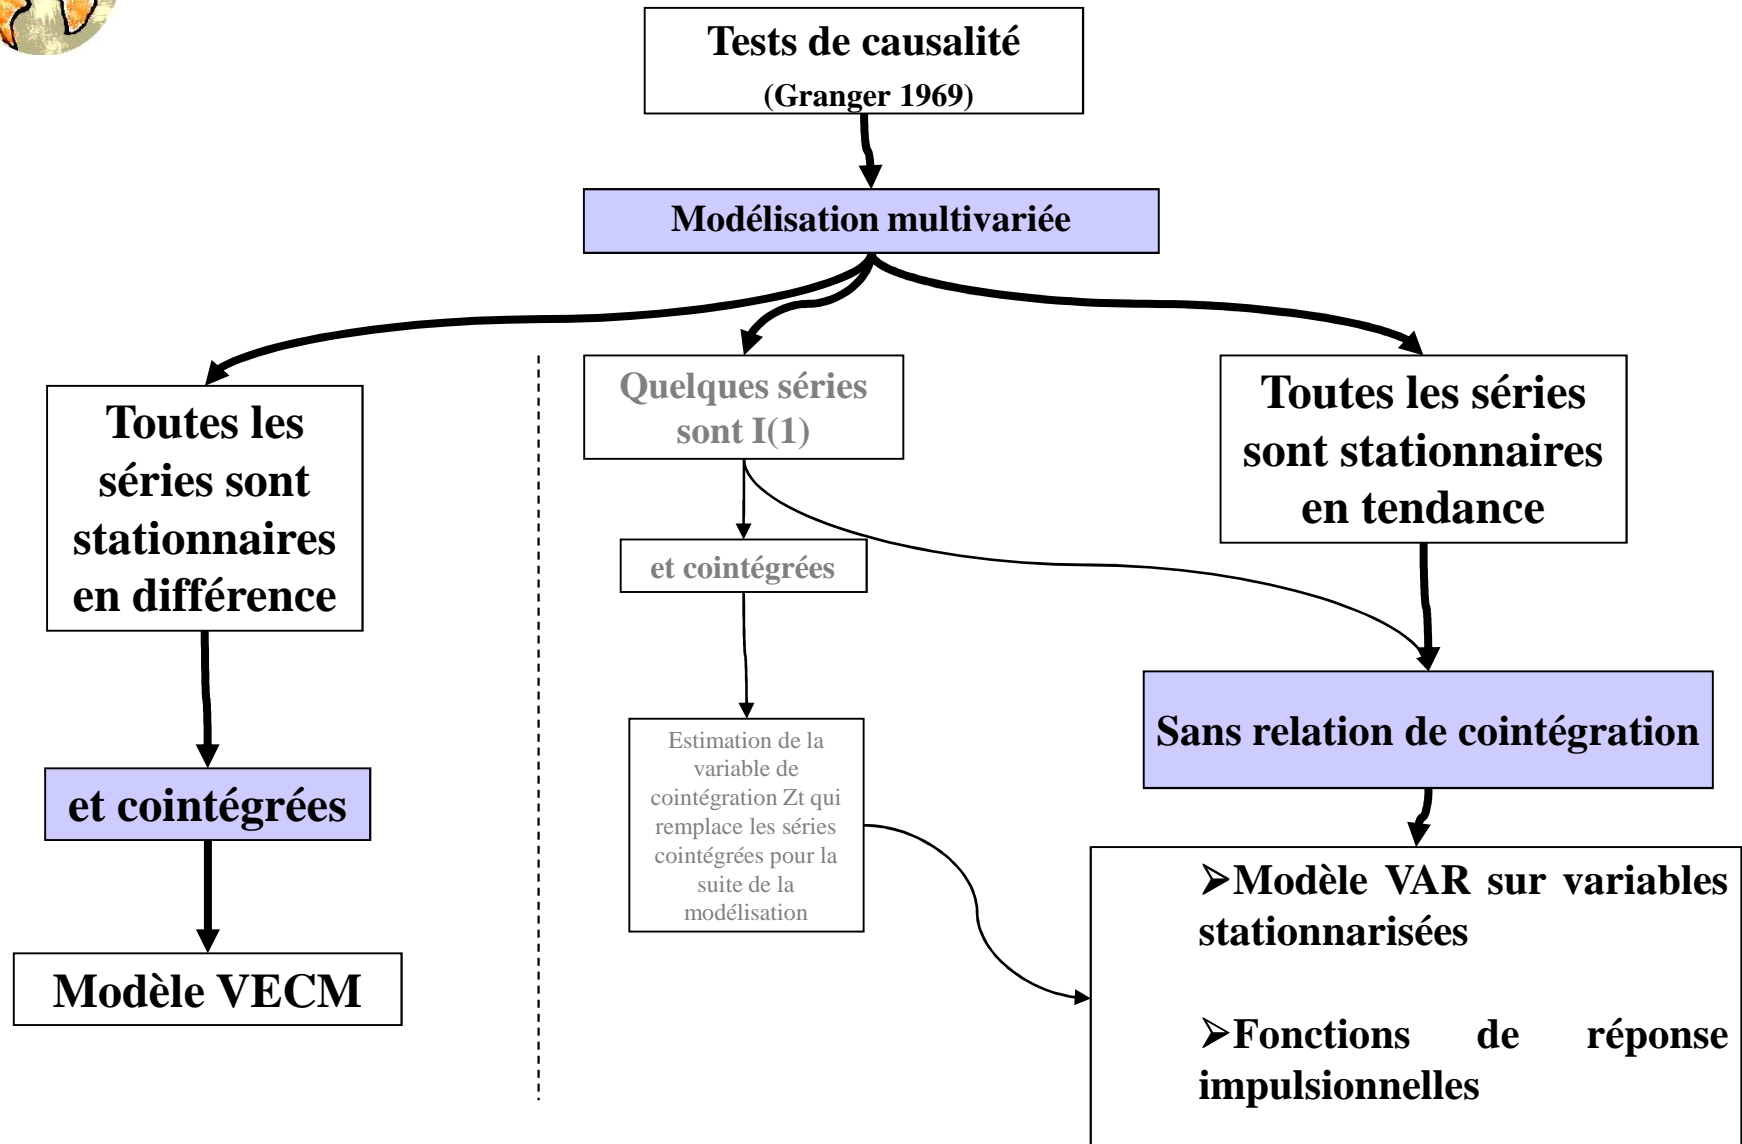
Tests de causalité
(Granger 1969)

Modélisation multivariée

Toutes les séries sont stationnaires en différence

et cointégrées

Modèle VECM

Quelques séries sont I(1)

et cointégrées

Estimation de la variable de cointégration Zt qui remplace les séries cointégrées pour la suite de la modélisation

Toutes les séries sont stationnaires en tendance

Sans relation de cointégration

➢Modèle VAR sur variables stationnarisées

➢Fonctions de réponse impulsionnelles